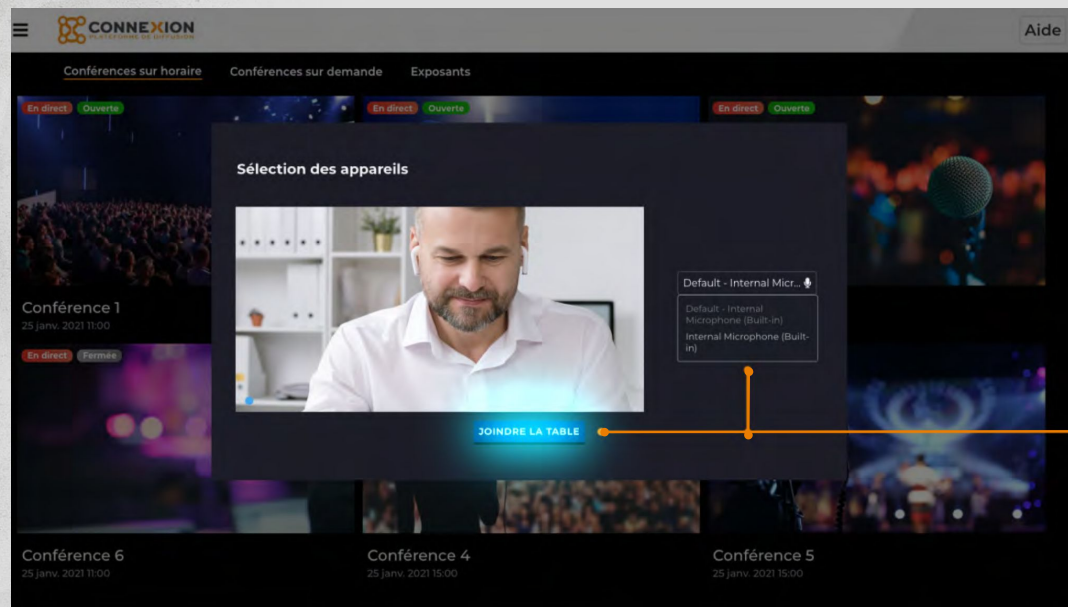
CONNEXION
PLATEFORME DE DIFFUSION

Aide

Conférences sur horaire Conférences sur demande Exposants

En direct Ouverte
En direct Ouverte
En direct Ouverte

Sélection des appareils

Default - Internal Micr...

Default - Internal Microphone (Built-in)
Internal Microphone (Built-in)

JOINDRE LA TABLE

Conférence 1
25 janv. 2021 11:00

En direct Fermée

Conférence 6
25 janv. 2021 11:00

Conférence 4
25 janv. 2021 15:00

Conférence 5
25 janv. 2021 15:00